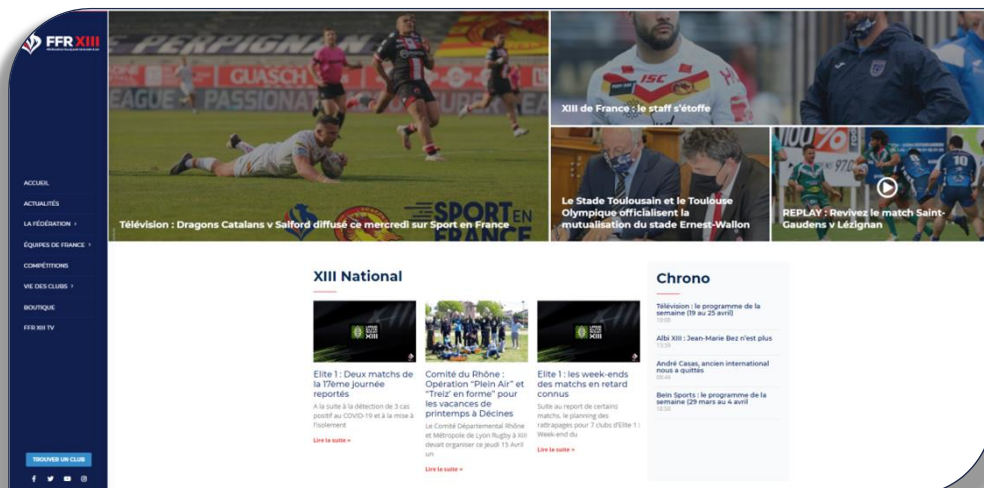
FFR XIII

ACCUEIL
ACTUALITÉS
LA FÉDÉRATION ›
ÉQUIPES DE FRANCE ›
COMPÉTITIONS
VIE DES CLUBS ›
BOUTIQUE
FFR XIII TV

TROUVER UN CLUB

PERPIGNAN
GUASCH
EAGUE PASSIONA

Télévision : Dragons Catalans v Salford diffusé ce mercredi sur Sport en France

XIII de France : le staff s'étoffe

Le Stade Toulousain et le Toulouse Olympique officialisent la mutualisation du stade Ernest-Wallon

REPLAY : Revivez le match Saint-Gaudens v Lézignan

XIII National

Elite 1 : Deux matchs de la 17ème journée reportés
A la suite à la détection de 3 cas positif au COVID-19 et à la mise à l'isolement
Lire la suite »

Comité du Rhône : Opération "Plein Air" et "Treiz' en forme" pour les vacances de printemps à Décines
Le Comité Départemental Rhône et Métropole de Lyon Rugby à XIII devait organiser ce jeudi 15 Avril un
Lire la suite »

Elite 1 : les week-ends des matchs en retard connus
Suite au report de certains matchs, le planning des rattrapages pour 7 clubs d'Elite 1 : Week-end du
Lire la suite »

Chrono

Télévision : le programme de la semaine (19 au 25 avril)
10:00

Albi XIII : Jean-Marie Bez n'est plus
15:39

André Casas, ancien international nous a quittés
09:46

Bein Sports : le programme de la semaine (29 mars au 4 avril
18:30